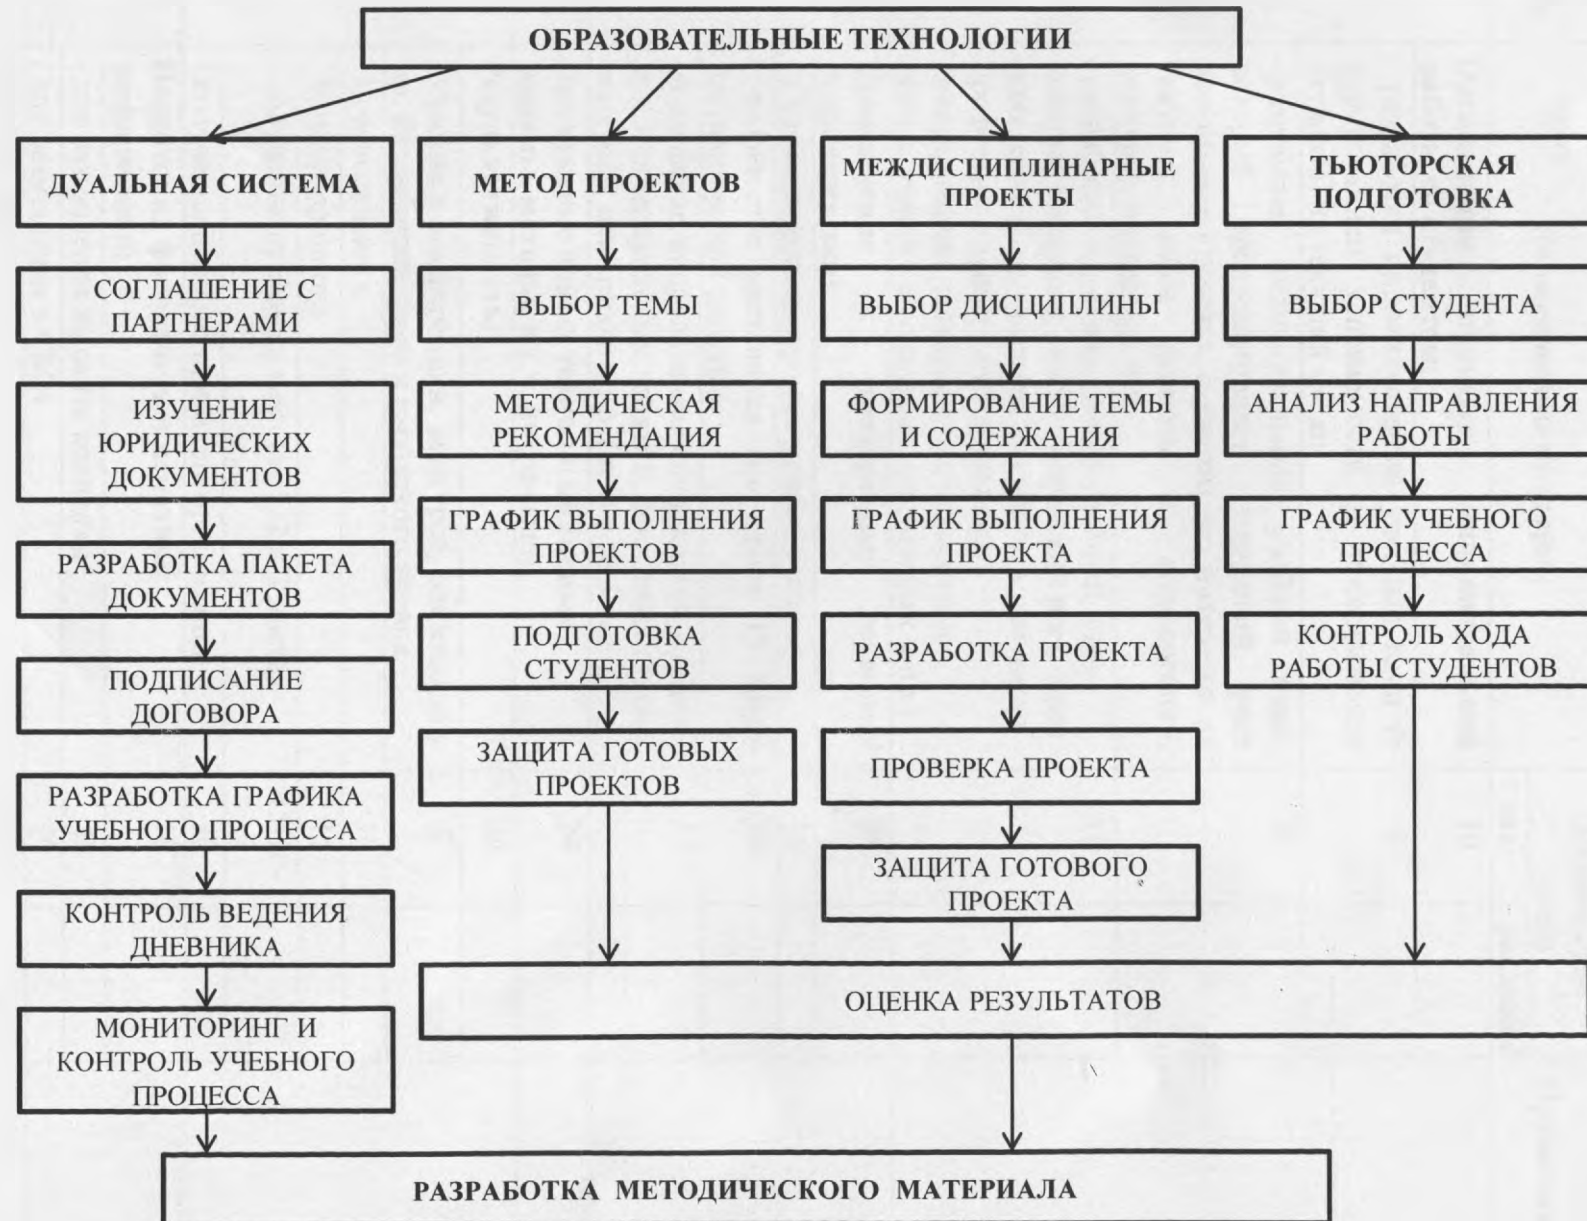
ОБРАЗОВАТЕЛЬНЫЕ ТЕХНОЛОГИИ

ДУАЛЬНАЯ СИСТЕМА

СОГЛАШЕНИЕ С ПАРТНЕРАМИ

ИЗУЧЕНИЕ ЮРИДИЧЕСКИХ ДОКУМЕНТОВ

РАЗРАБОТКА ПАКЕТА ДОКУМЕНТОВ

ПОДПИСАНИЕ ДОГОВОРА

РАЗРАБОТКА ГРАФИКА УЧЕБНОГО ПРОЦЕССА

КОНТРОЛЬ ВЕДЕНИЯ ДНЕВНИКА

МОНИТОРИНГ И КОНТРОЛЬ УЧЕБНОГО ПРОЦЕССА

МЕТОД ПРОЕКТОВ

ВЫБОР ТЕМЫ

МЕТОДИЧЕСКАЯ РЕКОМЕНДАЦИЯ

ГРАФИК ВЫПОЛНЕНИЯ ПРОЕКТОВ

ПОДГОТОВКА СТУДЕНТОВ

ЗАЩИТА ГОТОВЫХ ПРОЕКТОВ

МЕЖДИСЦИПЛИНАРНЫЕ ПРОЕКТЫ

ВЫБОР ДИСЦИПЛИНЫ

ФОРМИРОВАНИЕ ТЕМЫ И СОДЕРЖАНИЯ

ГРАФИК ВЫПОЛНЕНИЯ ПРОЕКТА

РАЗРАБОТКА ПРОЕКТА

ПРОВЕРКА ПРОЕКТА

ЗАЩИТА ГОТОВОГО ПРОЕКТА

ТЬЮТОРСКАЯ ПОДГОТОВКА

ВЫБОР СТУДЕНТА

АНАЛИЗ НАПРАВЛЕНИЯ РАБОТЫ

ГРАФИК УЧЕБНОГО ПРОЦЕССА

КОНТРОЛЬ ХОДА РАБОТЫ СТУДЕНТОВ

ОЦЕНКА РЕЗУЛЬТАТОВ

РАЗРАБОТКА МЕТОДИЧЕСКОГО МАТЕРИАЛА